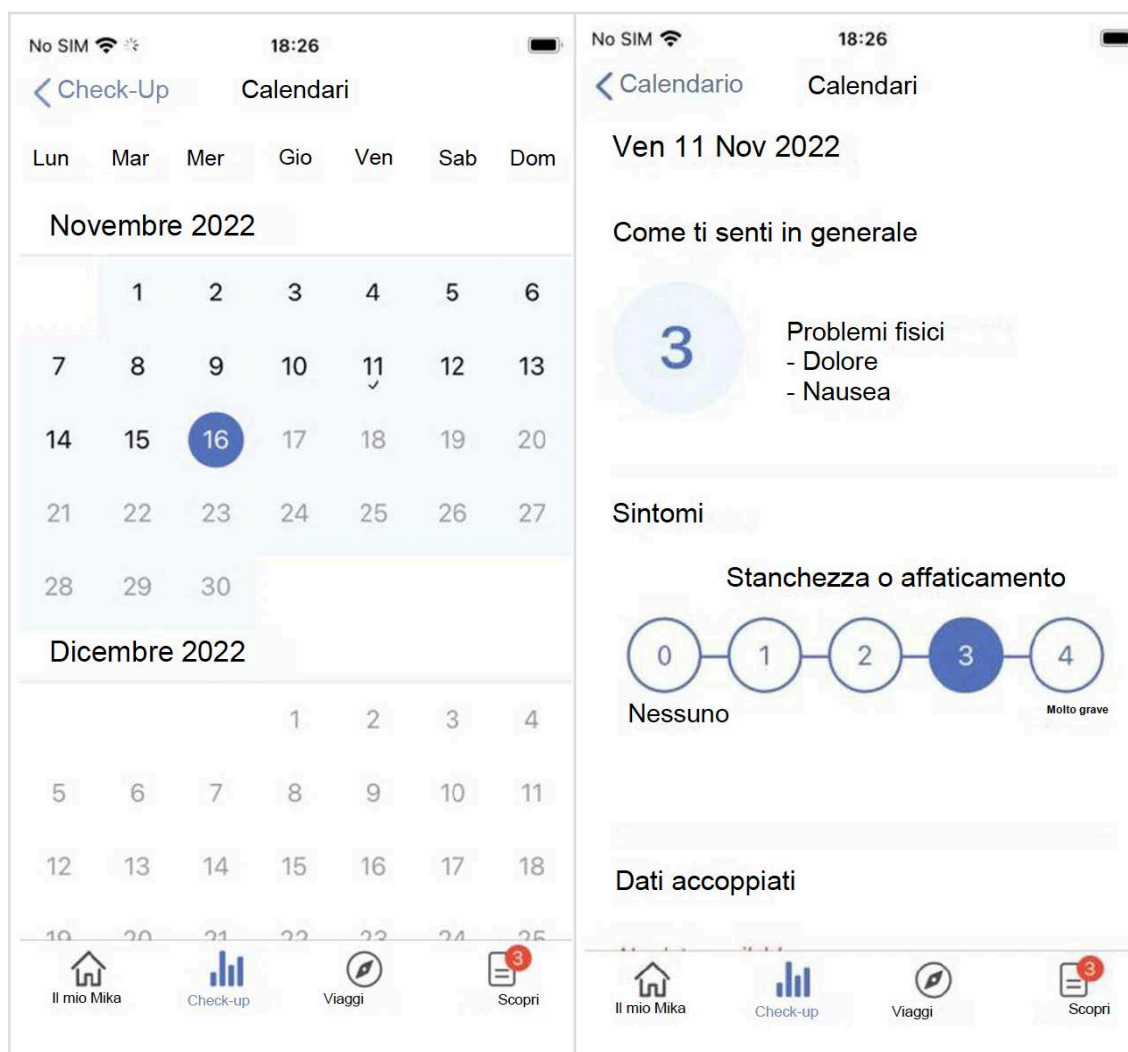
No SIM 18:26

< Check-Up Calendari

Lun Mar Mer Gio Ven Sab Dom

Novembre 2022

| | | | | | | |
|---|---|---|---|---|---|---|
| | 1 | 2 | 3 | 4 | 5 | 6 |
| 7 | 8 | 9 | 10 | 11 | 12 | 13 |
| 14 | 15 | 16 | 17 | 18 | 19 | 20 |
| 21 | 22 | 23 | 24 | 25 | 26 | 27 |
| 28 | 29 | 30 | | | | |

Dicembre 2022

| | | | | | | |
|---|---|---|---|---|---|---|
| | | | 1 | 2 | 3 | 4 |
| 5 | 6 | 7 | 8 | 9 | 10 | 11 |
| 12 | 13 | 14 | 15 | 16 | 17 | 18 |
| 19 | 20 | 21 | 22 | 23 | 24 | 25 |

Il mio Mika Check-up Viaggi 3 Scopri

No SIM 18:26

< Calendario Calendari

Ven 11 Nov 2022

Come ti senti in generale

3

Problemi fisici
- Dolore
- Nausea

Sintomi

Stanchezza o affaticamento

0 1 2 3 4

Nessuno Molto grave

Dati accoppiati

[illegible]

Il mio Mika Check-up Viaggi 3 Scopri